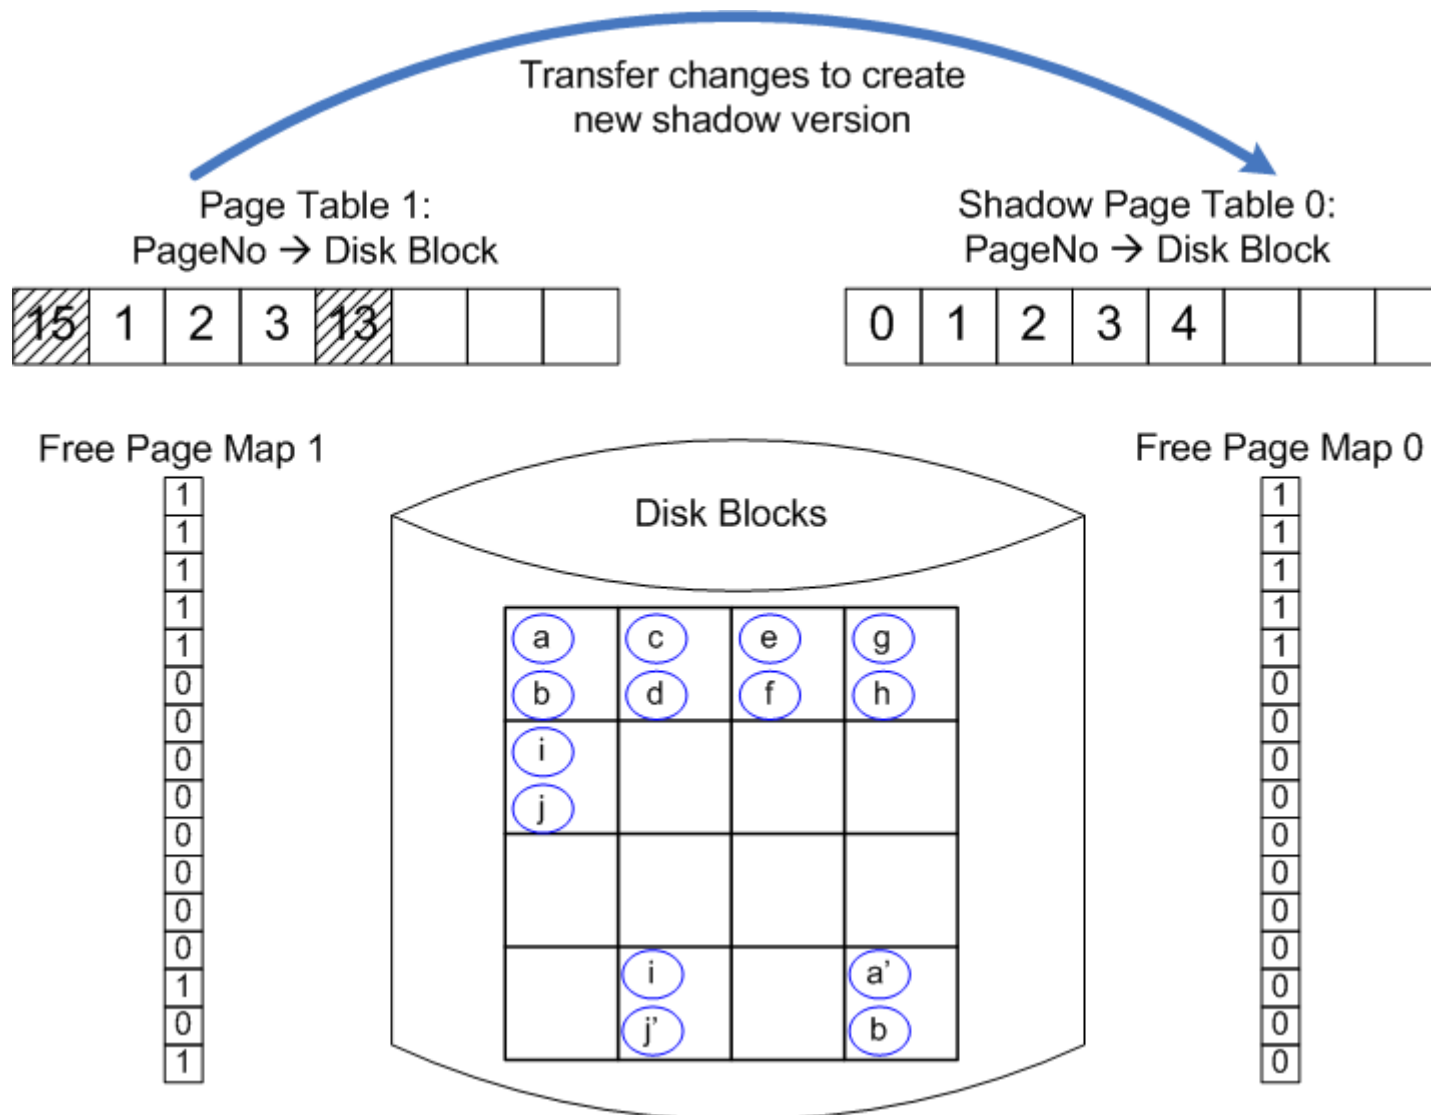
Transfer changes to create new shadow version

Page Table 1:
PageNo → Disk Block

| 15 | 1 | 2 | 3 | 13 | | | |
|---|---|---|---|---|---|---|---|

Shadow Page Table 0:
PageNo → Disk Block

| 0 | 1 | 2 | 3 | 4 | | | |
|---|---|---|---|---|---|---|---|

Free Page Map 1

1
1
1
1
1
0
0
0
0
0
0
0
0
1
0
1

Disk Blocks

| a b | c d | e f | g h |
|---|---|---|---|
| i j | | | |
| | | | |
| | i j’ | | a’ b |

Free Page Map 0

1
1
1
1
1
0
0
0
0
0
0
0
0
0
0
0